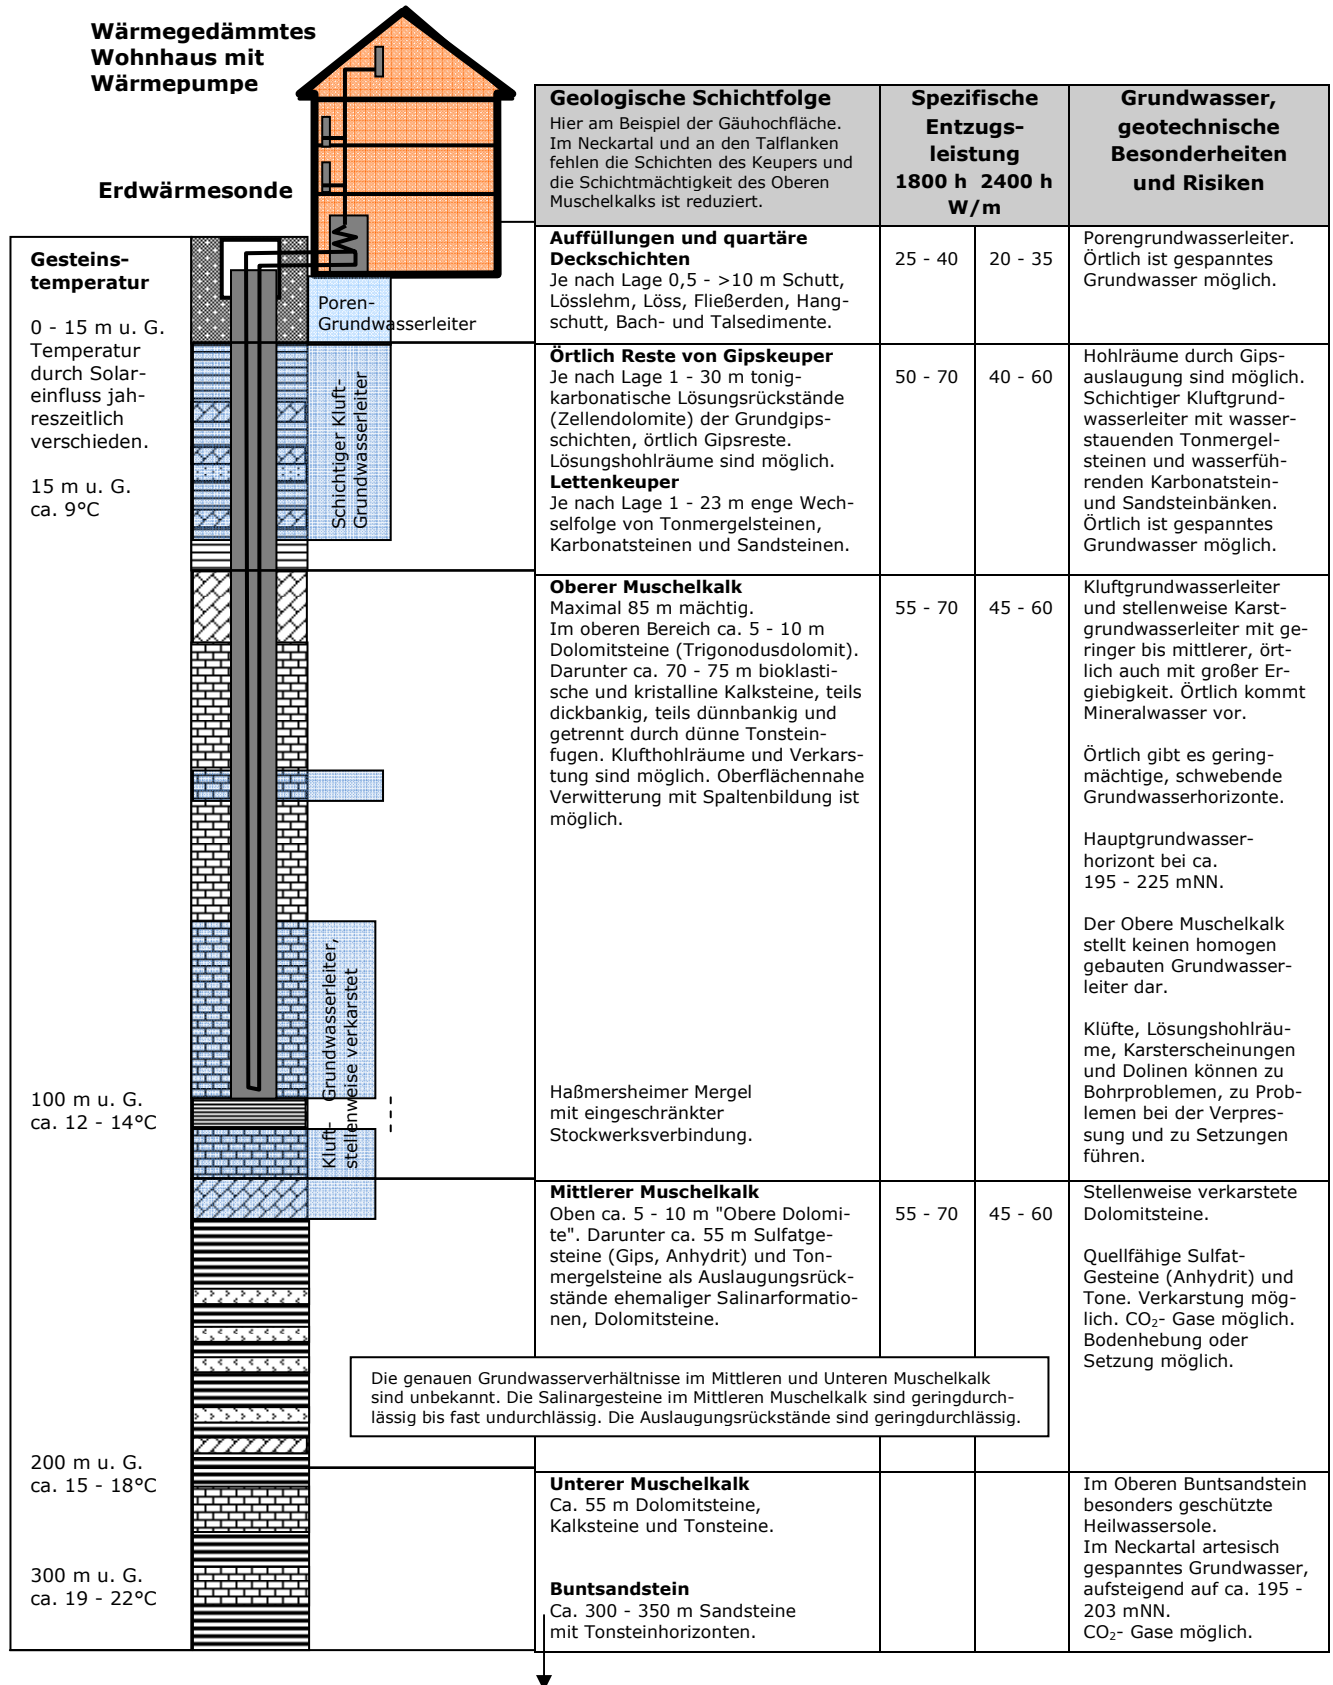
Wärmegedämmtes Wohnhaus mit Wärmepumpe

Erdwärmesonde

Gesteins-temperatur

0 - 15 m u. G. Temperatur durch Solareinfluss jahreszeitlich verschieden.

15 m u. G. ca. 9°C

100 m u. G. ca. 12 - 14°C

200 m u. G. ca. 15 - 18°C

300 m u. G. ca. 19 - 22°C

Poren-Grundwasserleiter

Schichtiger Kluft-Grundwasserleiter

Kluft-Grundwasserleiter, stellenweise verkarstet

| Geologische Schichtfolge Hier am Beispiel der Gäuhochfläche. Im Neckartal und an den Talflanken fehlen die Schichten des Keupers und die Schichtmächtigkeit des Oberen Muschelkalks ist reduziert. | Spezifische Entzugs-leistung 1800 h | 2400 h W/m | Grundwasser, geotechnische Besonderheiten und Risiken |
|---|---|---|---|
| **Auffüllungen und quartäre Deckschichten** Je nach Lage 0,5 - >10 m Schutt, Lösslehm, Löss, Fließerden, Hangschutt, Bach- und Talsedimente. | 25 - 40 | 20 - 35 | Porengrundwasserleiter. Örtlich ist gespanntes Grundwasser möglich. |
| **Örtlich Reste von Gipskeuper** Je nach Lage 1 - 30 m tonig-karbonatische Lösungsrückstände (Zellendolomite) der Grundgipsschichten, örtlich Gipsreste. Lösungshohlräume sind möglich. **Lettenkeuper** Je nach Lage 1 - 23 m enge Wechselfolge von Tonmergelsteinen, Karbonatsteinen und Sandsteinen. | 50 - 70 | 40 - 60 | Hohlräume durch Gipsauslaugung sind möglich. Schichtiger Kluftgrundwasserleiter mit wasserstauenden Tonmergelsteinen und wasserführenden Karbonatstein- und Sandsteinbänken. Örtlich ist gespanntes Grundwasser möglich. |
| **Oberer Muschelkalk** Maximal 85 m mächtig. Im oberen Bereich ca. 5 - 10 m Dolomitsteine (Trigonodusdolomit). Darunter ca. 70 - 75 m bioklastische und kristalline Kalksteine, teils dickbankig, teils dünnbankig und getrennt durch dünne Tonsteinfugen. Klufthohlräume und Verkarstung sind möglich. Oberflächennahe Verwitterung mit Spaltenbildung ist möglich. Haßmersheimer Mergel mit eingeschränkter Stockwerksverbindung. | 55 - 70 | 45 - 60 | Kluftgrundwasserleiter und stellenweise Karstgrundwasserleiter mit geringer bis mittlerer, örtlich auch mit großer Ergiebigkeit. Örtlich kommt Mineralwasser vor. Örtlich gibt es geringmächtige, schwebende Grundwasserhorizonte. Hauptgrundwasserhorizont bei ca. 195 - 225 mNN. Der Obere Muschelkalk stellt keinen homogen gebauten Grundwasserleiter dar. Klüfte, Lösungshohlräume, Karsterscheinungen und Dolinen können zu Bohrproblemen, zu Problemen bei der Verpressung und zu Setzungen führen. |
| **Mittlerer Muschelkalk** Oben ca. 5 - 10 m "Obere Dolomite". Darunter ca. 55 m Sulfatgesteine (Gips, Anhydrit) und Tonmergelsteine als Auslaugungsrückstände ehemaliger Salinarformationen, Dolomitsteine. | 55 - 70 | 45 - 60 | Stellenweise verkarstete Dolomitsteine. Quellfähige Sulfat-Gesteine (Anhydrit) und Tone. Verkarstung möglich. $CO_2$- Gase möglich. Bodenhebung oder Setzung möglich. |
| **Unterer Muschelkalk** Ca. 55 m Dolomitsteine, Kalksteine und Tonsteine. **Buntsandstein** Ca. 300 - 350 m Sandsteine mit Tonsteinhorizonten. | | | Im Oberen Buntsandstein besonders geschützte Heilwassersole. Im Neckartal artesisch gespanntes Grundwasser, aufsteigend auf ca. 195 - 203 mNN. $CO_2$- Gase möglich. |

Die genauen Grundwasserverhältnisse im Mittleren und Unteren Muschelkalk sind unbekannt. Die Salinargesteine im Mittleren Muschelkalk sind geringdurchlässig bis fast undurchlässig. Die Auslaugungsrückstände sind geringdurchlässig.